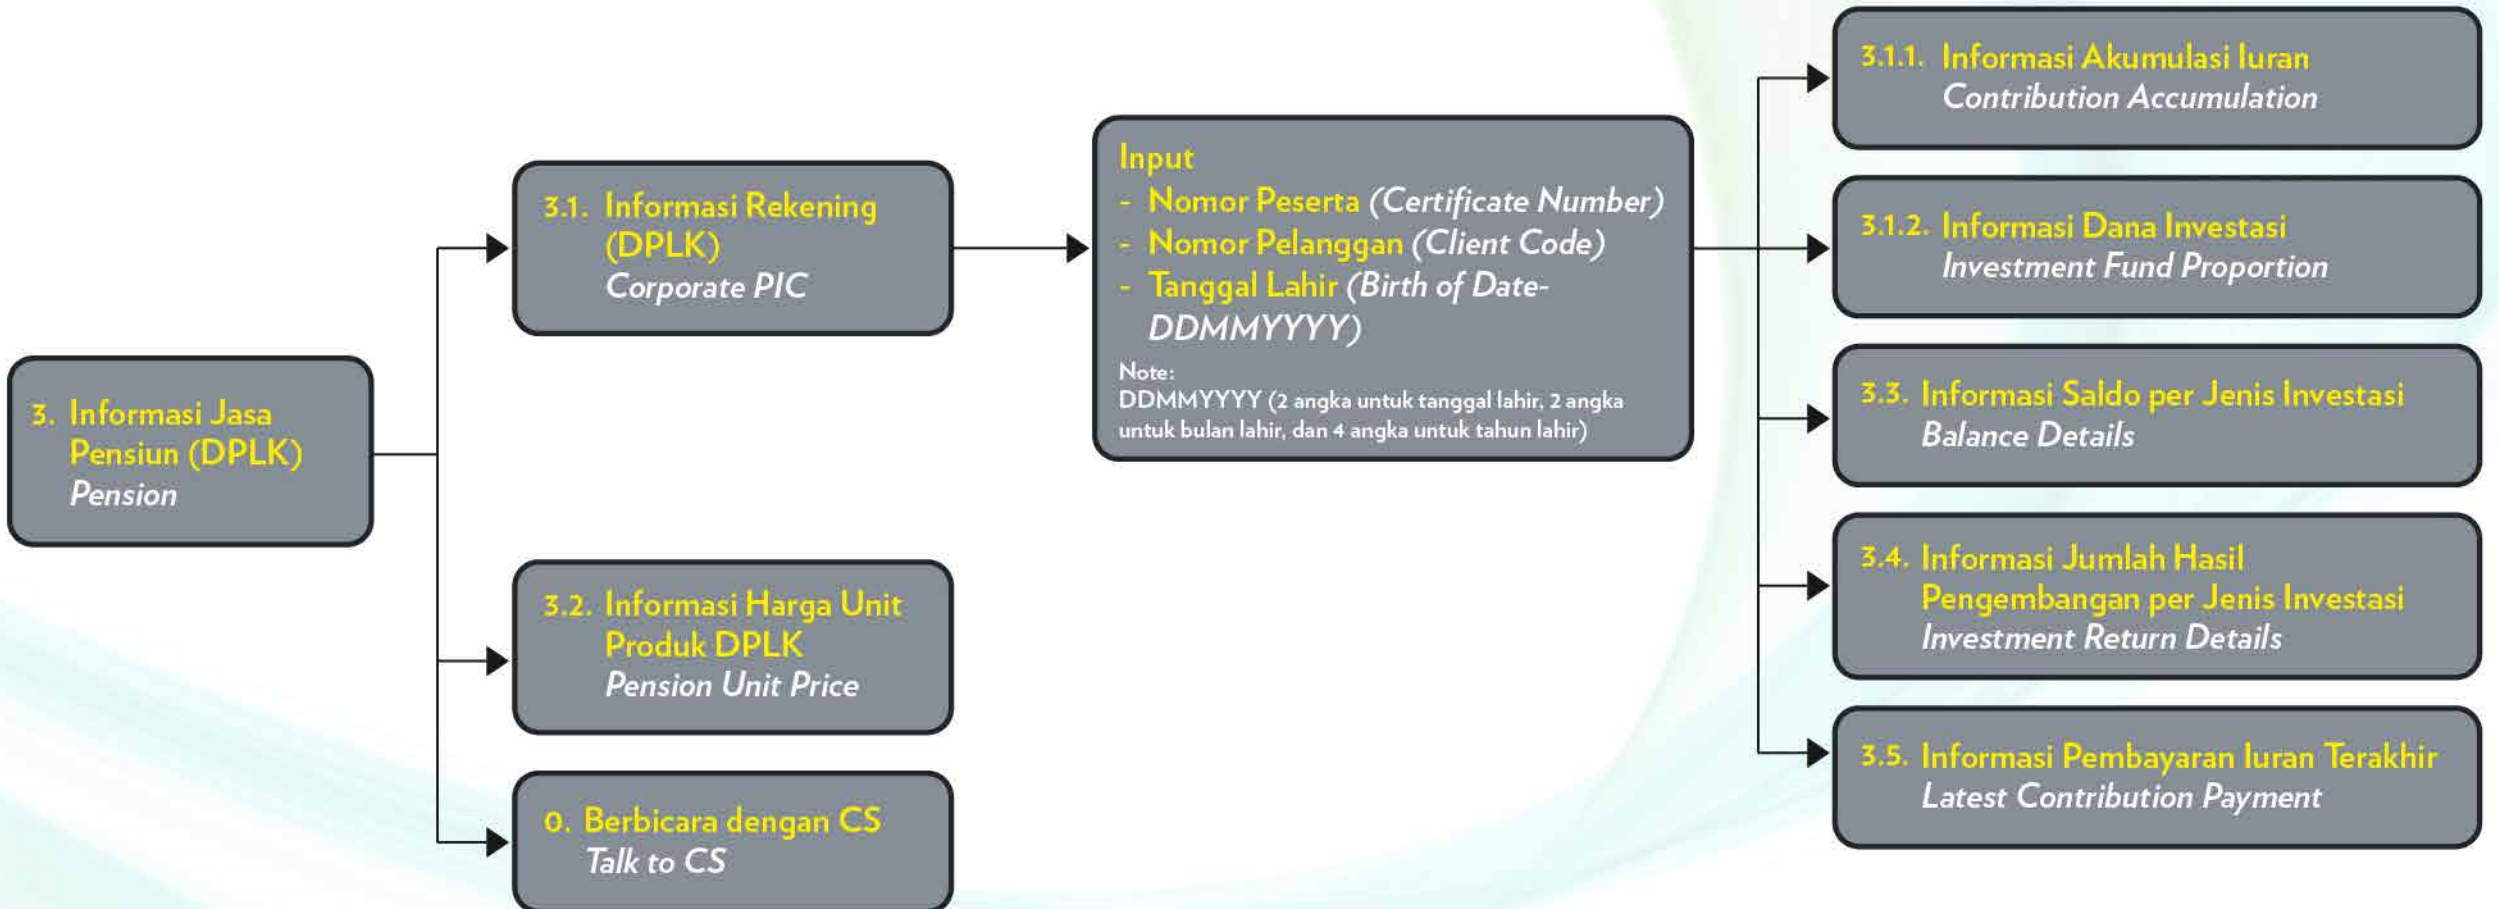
3. Informasi Jasa Pensiun (DPLK)
Pension

3.1. Informasi Rekening (DPLK)
Corporate PIC

3.2. Informasi Harga Unit Produk DPLK
Pension Unit Price

0. Berbicara dengan CS
Talk to CS

Input
- Nomor Peserta (Certificate Number)
- Nomor Pelanggan (Client Code)
- Tanggal Lahir (Birth of Date-DDMMYYYY)

Note:
DDMMYYYY (2 angka untuk tanggal lahir, 2 angka untuk bulan lahir, dan 4 angka untuk tahun lahir)

3.1.1. Informasi Akumulasi Iuran
Contribution Accumulation

3.1.2. Informasi Dana Investasi
Investment Fund Proportion

3.3. Informasi Saldo per Jenis Investasi
Balance Details

3.4. Informasi Jumlah Hasil Pengembangan per Jenis Investasi
Investment Return Details

3.5. Informasi Pembayaran Iuran Terakhir
Latest Contribution Payment